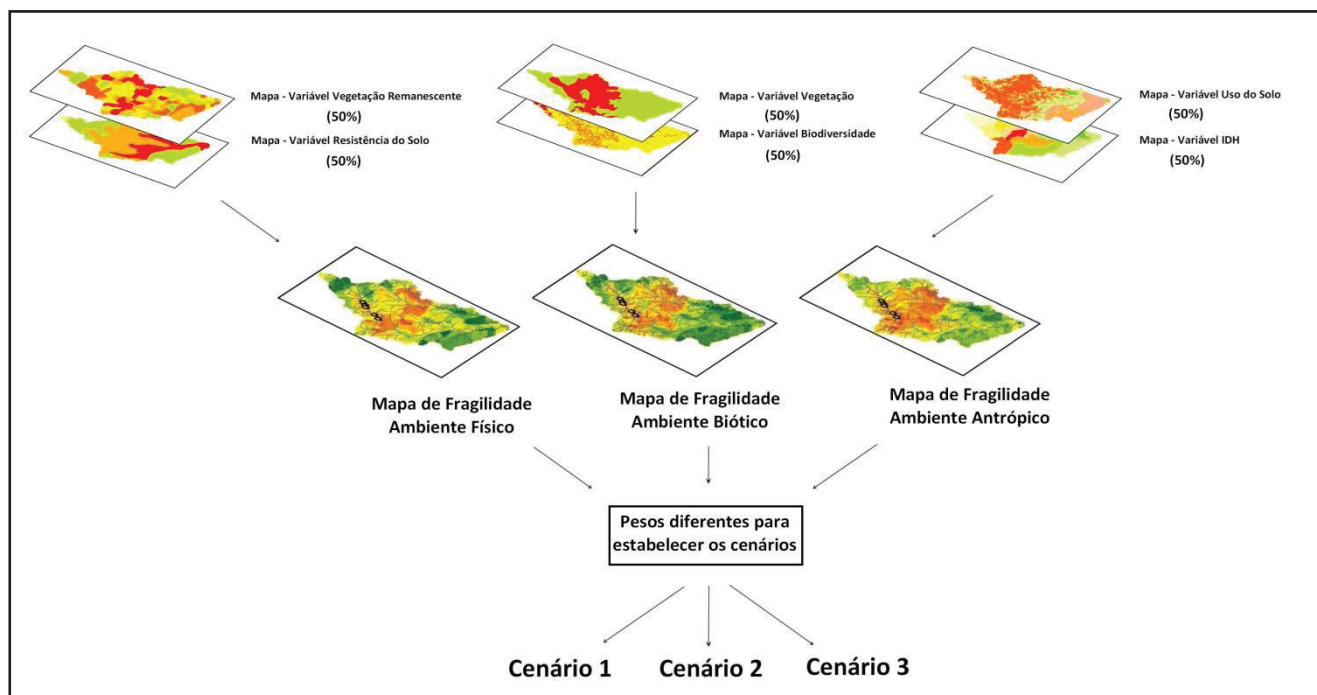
Mapa - Variável Vegetação Remanescente
(50%)
Mapa - Variável Resistência do Solo
(50%)

Mapa - Variável Vegetação
(50%)
Mapa - Variável Biodiversidade
(50%)

Mapa - Variável Uso do Solo
(50%)
Mapa - Variável IDH
(50%)

Mapa de Fragilidade Ambiente Físico

Mapa de Fragilidade Ambiente Biótico

Mapa de Fragilidade Ambiente Antrópico

Pesos diferentes para estabelecer os cenários

Cenário 1

Cenário 2

Cenário 3